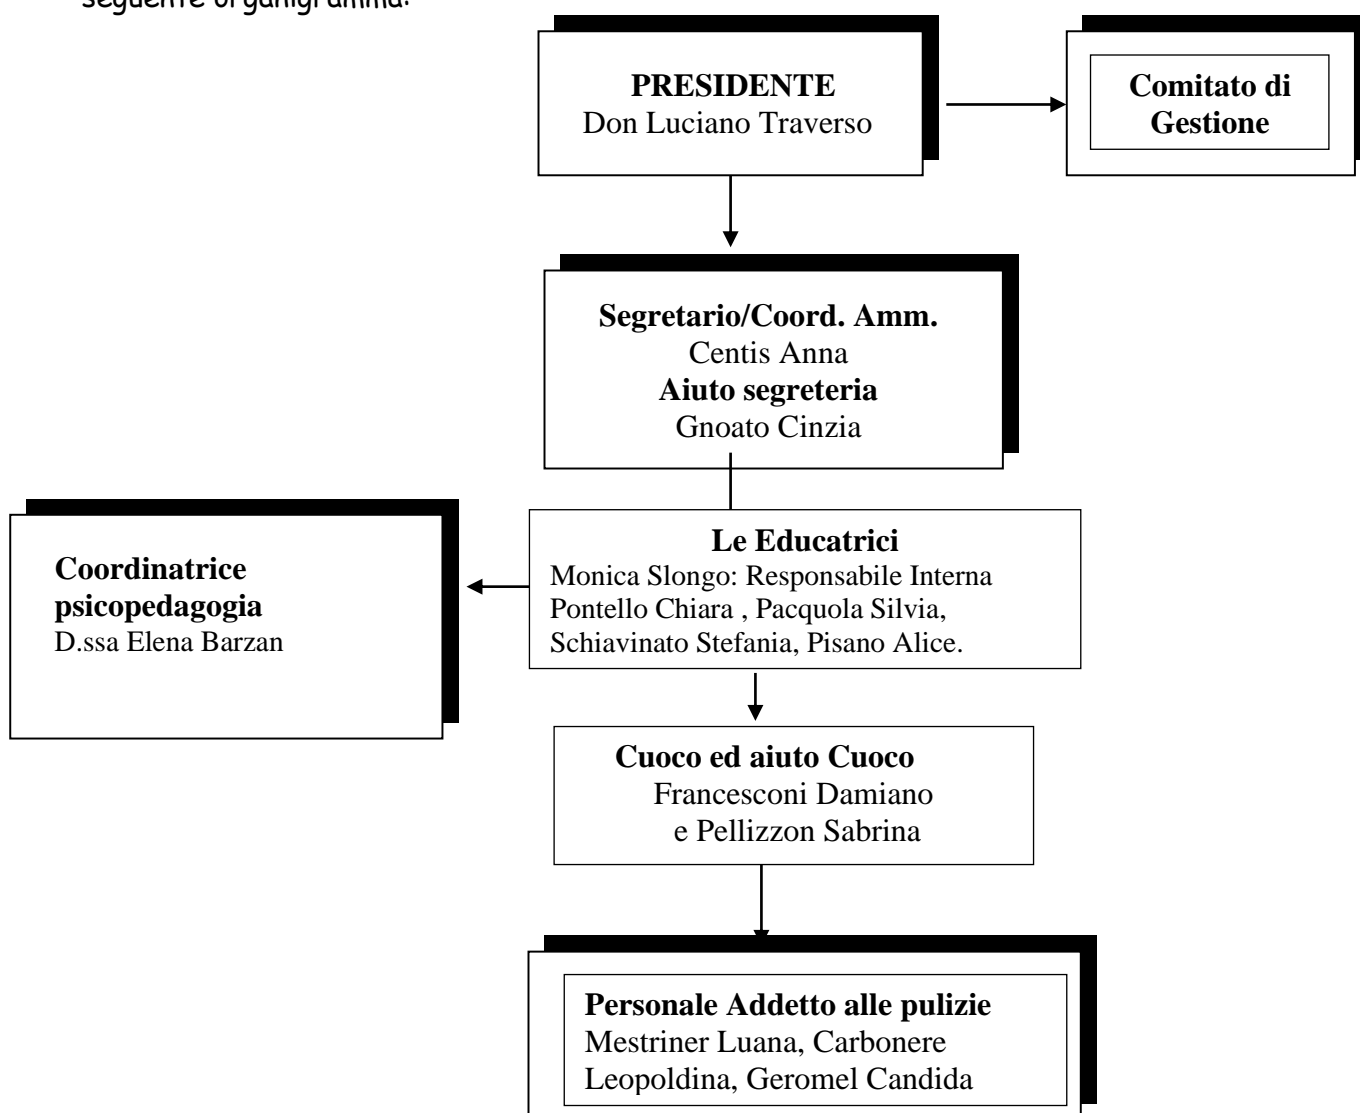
seguente organigramma:

PRESIDENTE
Don Luciano Traverso

Comitato di Gestione

Segretario/Coord. Amm.
Centis Anna
Aiuto segreteria
Gnoato Cinzia

Coordinatrice psicopedagogia
D.ssa Elena Barzan

Le Educatrici
Monica Slongo: Responsabile Interna
Pontello Chiara , Pacquola Silvia, Schiavinato Stefania, Pisano Alice.

Cuoco ed aiuto Cuoco
Francesconi Damiano e Pellizzon Sabrina

Personale Addetto alle pulizie
Mestriner Luana, Carbonere Leopoldina, Geromel Candida